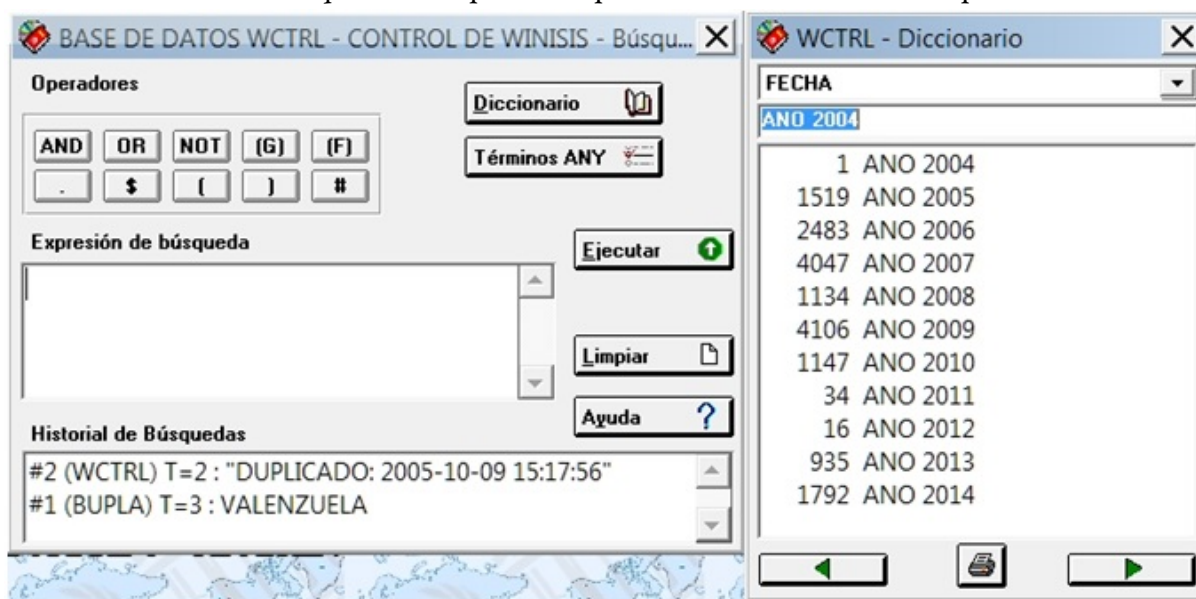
BASE DE DATOS WCTRL - CONTROL DE WINISIS - Búsqu...

Operadores

| AND | OR | NOT | (G) | (F) |
|---|---|---|---|---|
| . | $ | ( | ) | # |

Diccionario

Términos ANY

Expresión de búsqueda

Ejecutar

Limpiar

Ayuda ?

Historial de Búsquedas

#2 (WCTRL) T=2 : "DUPLICADO: 2005-10-09 15:17:56"
#1 (BUPLA) T=3 : VALENZUELA

WCTRL - Diccionario

FECHA

ANO 2004

1 ANO 2004
1519 ANO 2005
2483 ANO 2006
4047 ANO 2007
1134 ANO 2008
4106 ANO 2009
1147 ANO 2010
34 ANO 2011
16 ANO 2012
935 ANO 2013
1792 ANO 2014